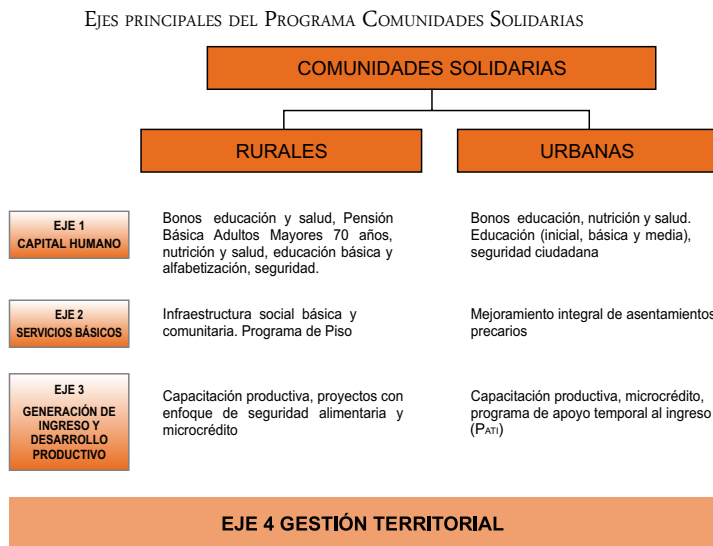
Ejes principales del Programa Comunidades Solidarias

COMUNIDADES SOLIDARIAS

RURALES

URBANAS

| | RURALES | URBANAS |
|---|---|---|
| EJE 1 CAPITAL HUMANO | Bonos educación y salud, Pensión Básica Adultos Mayores 70 años, nutrición y salud, educación básica y alfabetización, seguridad. | Bonos educación, nutrición y salud. Educación (inicial, básica y media), seguridad ciudadana |
| EJE 2 SERVICIOS BÁSICOS | Infraestructura social básica y comunitaria. Programa de Piso | Mejoramiento integral de asentamientos precarios |
| EJE 3 GENERACIÓN DE INGRESO Y DESARROLLO PRODUCTIVO | Capacitación productiva, proyectos con enfoque de seguridad alimentaria y microcrédito | Capacitación productiva, microcrédito, programa de apoyo temporal al ingreso (Pati) |

EJE 4 GESTIÓN TERRITORIAL